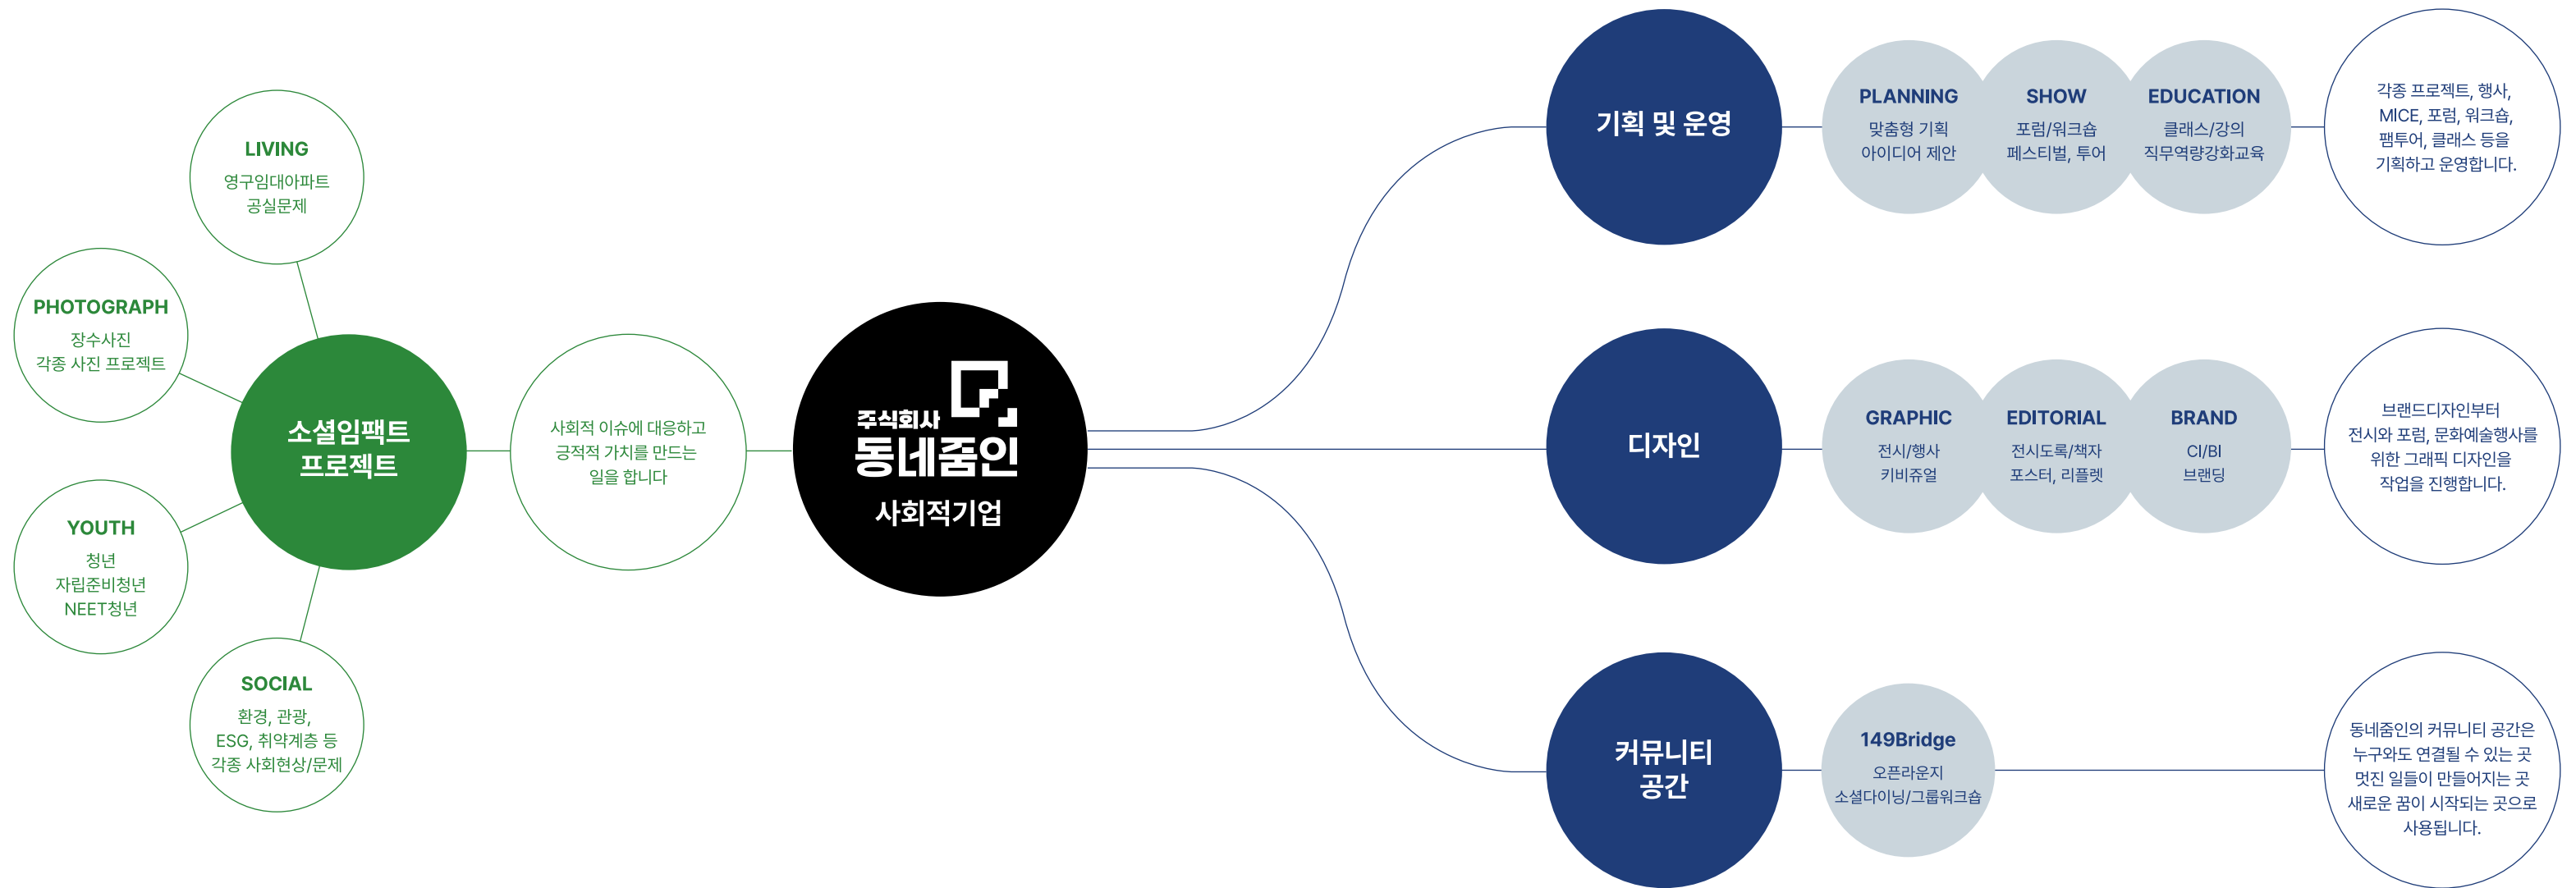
LIVING
영구임대아파트
공실문제

PHOTOGRAPH
장수사진
각종 사진 프로젝트

소셜임팩트
프로젝트

YOUTH
청년
자립준비청년
NEET청년

SOCIAL
환경, 관광,
ESG, 취약계층 등
각종 사회현상/문제

사회적 이슈에 대응하고
긍정적 가치를 만드는
일을 합니다

주식회사
동네줌인
사회적기업

기획 및 운영

PLANNING
맞춤형 기획
아이디어 제안

SHOW
포럼/워크숍
페스티벌, 투어

EDUCATION
클래스/강의
직무역량강화교육

각종 프로젝트, 행사,
MICE, 포럼, 워크숍,
팸투어, 클래스 등을
기획하고 운영합니다.

디자인

GRAPHIC
전시/행사
키비쥬얼

EDITORIAL
전시도록/책자
포스터, 리플렛

BRAND
CI/BI
브랜딩

브랜드디자인부터
전시와 포럼, 문화예술행사를
위한 그래픽 디자인을
작업을 진행합니다.

커뮤니티
공간

149Bridge
오픈라운지
소셜다이닝/그룹워크숍

동네줌인의 커뮤니티 공간은
누구와도 연결될 수 있는 곳
멋진 일들이 만들어지는 곳
새로운 꿈이 시작되는 곳으로
사용됩니다.